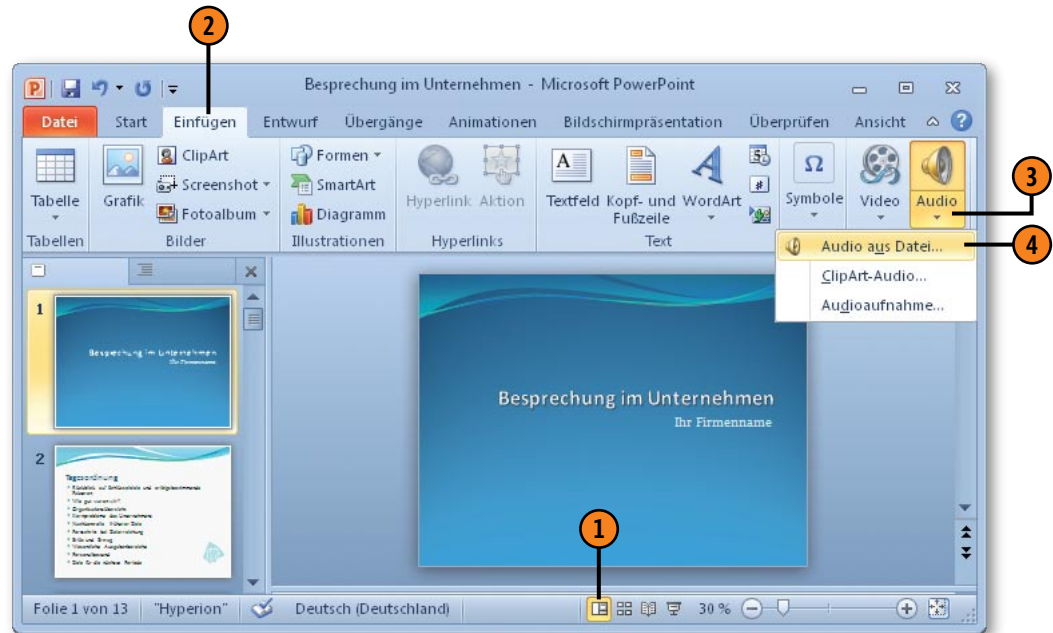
2

Besprechung im Unternehmen - Microsoft PowerPoint

Datei Start Einfügen Entwurf Übergänge Animationen Bildschirmpräsentation Überprüfen Ansicht

Tabelle
Tabellen
Grafik
ClipArt
Screenshot
Fotoalbum
Bilder
Formen
SmartArt
Diagramm
Illustrationen
Hyperlink Aktion
Hyperlinks
Textfeld Kopf- und Fußzeile WordArt
Text
Symbole
Video
Audio

3

Audio aus Datei...
ClipArt-Audio...
Audioaufnahme...

4

1
Besprechung im Unternehmen
Ihr Firmenname

2
Tagesordnung

Besprechung im Unternehmen
Ihr Firmenname

1

Folie 1 von 13 "Hyperion" Deutsch (Deutschland) 30 %